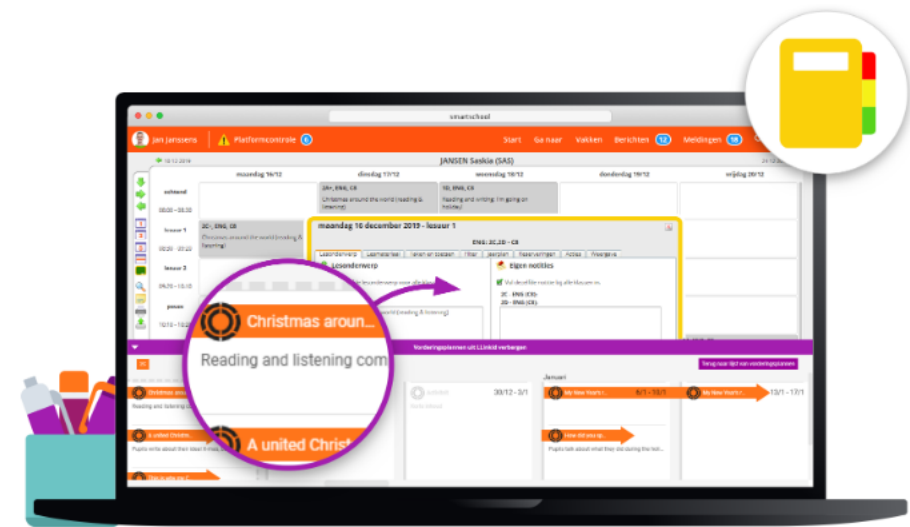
smartschool

Jan Janssens | Platformcontrole 6 | Start | Ga naar | Vakken | Berichten 12 | Meldingen 18

16.12.2019 | JANSEN Saskia (SAS) | 24.12

maandag 16/12 | dinsdag 17/12 | woensdag 18/12 | donderdag 19/12 | vrijdag 20/12

ochtend

08:00 - 08:30

lesuur 1

08:30 - 09:20

lesuur 3

09:20 - 10:10

pauze

10:10 - 10:25

2A1, ENG, CS
Christmas around the world (reading & listening)

5D, ENG, CS
Reading and writing: I'm going on holiday

2C, ENG, CS
Christmas around the world (reading & listening)

maandag 16 december 2019 - lesuur 1

ENG: 2C,2D - CS

Lesonderwerp | Lesmateriaal | Taken en toetsen | Filter | Jaarplan | Reservaties | Acties | Weergave

Lesonderwerp

Eigen notities

Vul deze notitie bij alle klassen in.

2C - ENG (CS)
2D - ENG (CS)

Christmas aroun...

Reading and listening com

A united Christ

Vorderingsplannen uit LLinkid verbergen

Terug naar lijst van vorderingsplannen

Christmas arou...
Reading and listening...

A united Christm...
Pupils write about their ideal X-mas...

30/12 - 3/1

Januari

My New Year's r...  6/1 - 10/1

My New Year's r...  13/1 - 17/1

How did you sp...
Pupils talk about what they did during the holi...